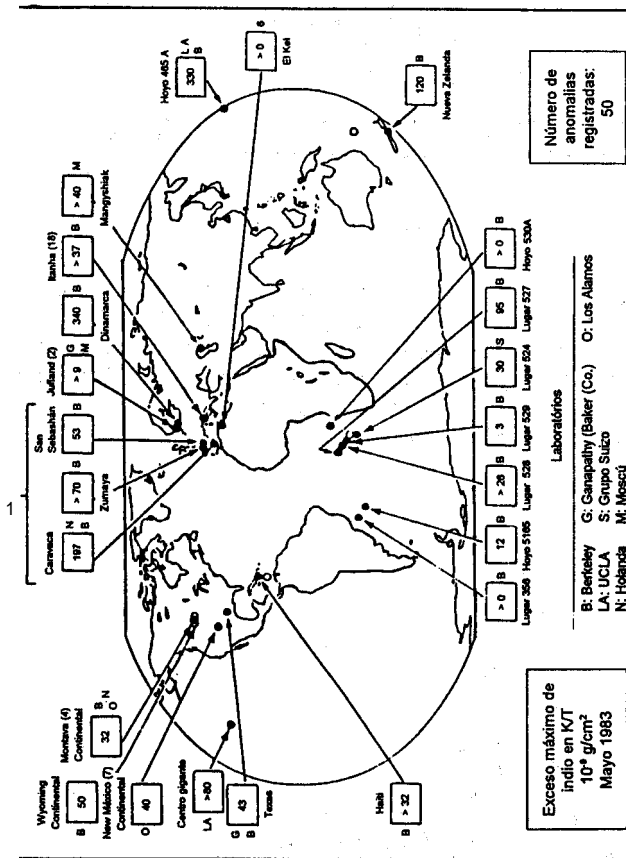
1

Caravaca
197 N B

Zumaya
> 70 B

San Sebastián
53 B

Jutland (2)
> 9 G M

Dinamarca
340 B

Itanha (18)
> 37 B

Mangyshlak
> 40 M

El Kef
> 0 G

Hoyo 465 A
330 LA B

120 B
Nueva Zelanda

Número de anomalías registradas: 50

Wyoming Continental
50 B

Montana (4) Continental
32 B O N

New México (7) Continental
40 O

Centro gigante
> 80 LA

43 G B
Texas

Haití
> 32 B

> 0 B
Lugar 356

12 B
Hoyo 5165

> 26 B
Lugar 528

3 B
Lugar 529

30 S
Lugar 524

95 B
Lugar 527

> 0 B
Hoyo 530A

Laboratorios

B: Berkeley
LA: UCLA
N: Holanda
G: Ganapathy (Baker (Co.)
S: Grupo Suizo
M: Moscú
O: Los Alamos

Exceso máximo de indio en K/T $10^{9}$ g/cm²
Mayo 1983